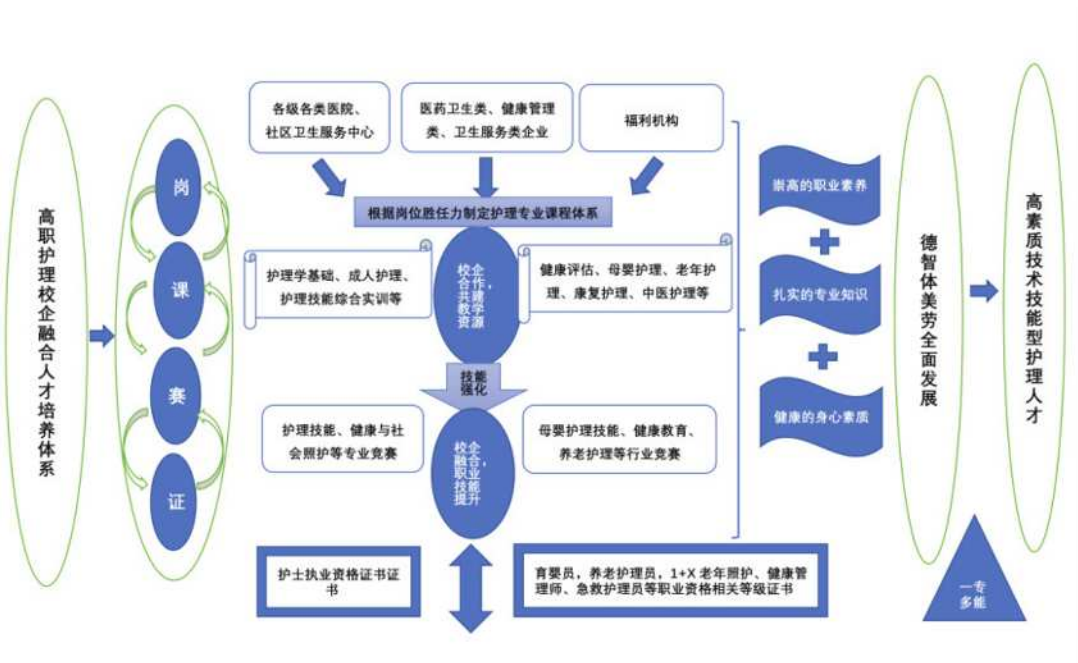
高职护理校企融合人才培养体系

岗
课
赛
证

各级各类医院、社区卫生服务中心

医药卫生类、健康管理类、卫生服务类企业

福利机构

根据岗位胜任力制定护理专业课程体系

护理学基础、成人护理、护理技能综合实训等

校企合作，共建教学资源

健康评估、母婴护理、老年护理、康复护理、中医护理等

技能强化

护理技能、健康与社会照护等专业竞赛

校企合作，融职业技能提升

母婴护理技能、健康教育、养老护理等行业竞赛

护士执业资格证书证书

育婴员，养老护理员，1+X 老年照护、健康管理师、急救护理员等职业资格相关等级证书

崇高的职业素养

+

扎实的专业知识

+

健康的身心素质

德智体美劳全面发展

高素质技术技能型护理人才

一专多能